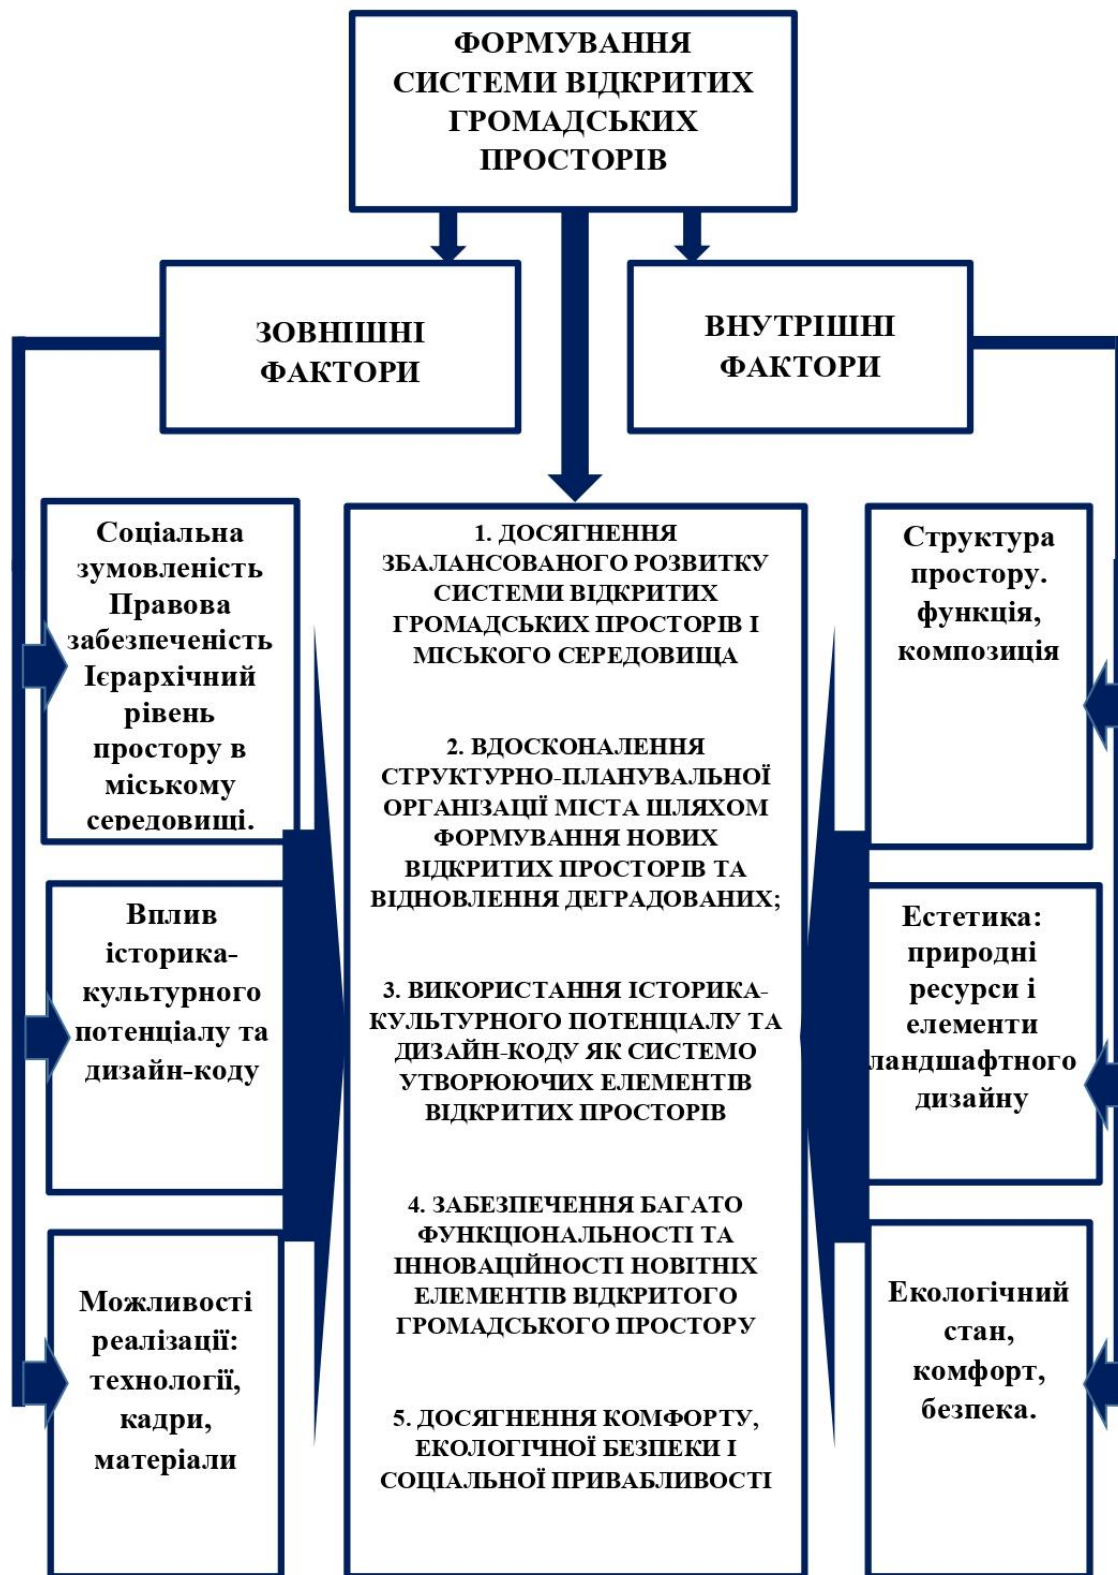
ФОРМУВАННЯ СИСТЕМИ ВІДКРИТИХ ГРОМАДСЬКИХ ПРОСТОРІВ

ЗОВНІШНІ ФАКТОРИ

ВНУТРІШНІ ФАКТОРИ

Соціальна зумовленість Правова забезпеченість Ієрархічний рівень простору в міському середовищі.

Вплив історика-культурного потенціалу та дизайн-коду

Можливості реалізації: технології, кадри, матеріали

1. ДОСЯГНЕННЯ ЗБАЛАНСОВАНОГО РОЗВИТКУ СИСТЕМИ ВІДКРИТИХ ГРОМАДСЬКИХ ПРОСТОРІВ І МІСЬКОГО СЕРЕДОВИЩА

2. ВДОСКОНАЛЕННЯ СТРУКТУРНО-ПЛАНУВАЛЬНОЇ ОРГАНІЗАЦІЇ МІСТА ШЛЯХОМ ФОРМУВАННЯ НОВИХ ВІДКРИТИХ ПРОСТОРІВ ТА ВІДНОВЛЕННЯ ДЕГРАДОВАНИХ;

3. ВИКОРИСТАННЯ ІСТОРИКА-КУЛЬТУРНОГО ПОТЕНЦІАЛУ ТА ДИЗАЙН-КОДУ ЯК СИСТЕМО УТВОРЮЮЧИХ ЕЛЕМЕНТІВ ВІДКРИТИХ ПРОСТОРІВ

4. ЗАБЕЗПЕЧЕННЯ БАГАТО ФУНКЦІОНАЛЬНОСТІ ТА ІННОВАЦІЙНОСТІ НОВІТНІХ ЕЛЕМЕНТІВ ВІДКРИТОГО ГРОМАДСЬКОГО ПРОСТОРУ

5. ДОСЯГНЕННЯ КОМФОРТУ, ЕКОЛОГІЧНОЇ БЕЗПЕКИ І СОЦІАЛЬНОЇ ПРИВАБЛИВОСТІ

Структура простору. функція, композиція

Естетика: природні ресурси і елементи ландшафтного дизайну

Екологічний стан, комфорт, безпека.